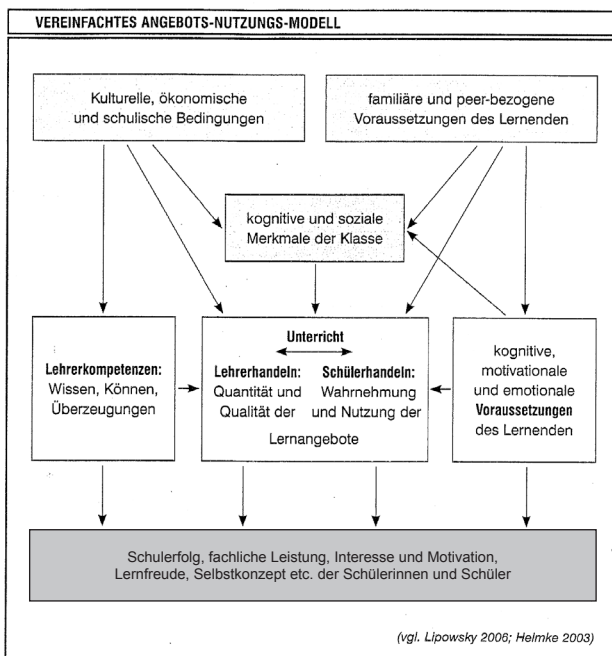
VEREINFACHTES ANGEBOTS-NUTZUNGS-MODELL

Kulturelle, ökonomische und schulische Bedingungen

familiäre und peer-bezogene Voraussetzungen des Lernenden

kognitive und soziale Merkmale der Klasse

Lehrerkompetenzen: Wissen, Können, Überzeugungen

Unterricht

Lehrerhandeln: Quantität und Qualität der

Schülerhandeln: Wahrnehmung und Nutzung der

Lernangebote

kognitive, motivationale und emotionale Voraussetzungen des Lernenden

Schulerfolg, fachliche Leistung, Interesse und Motivation, Lernfreude, Selbstkonzept etc. der Schülerinnen und Schüler

(vgl. Lipowsky 2006; Helmke 2003)